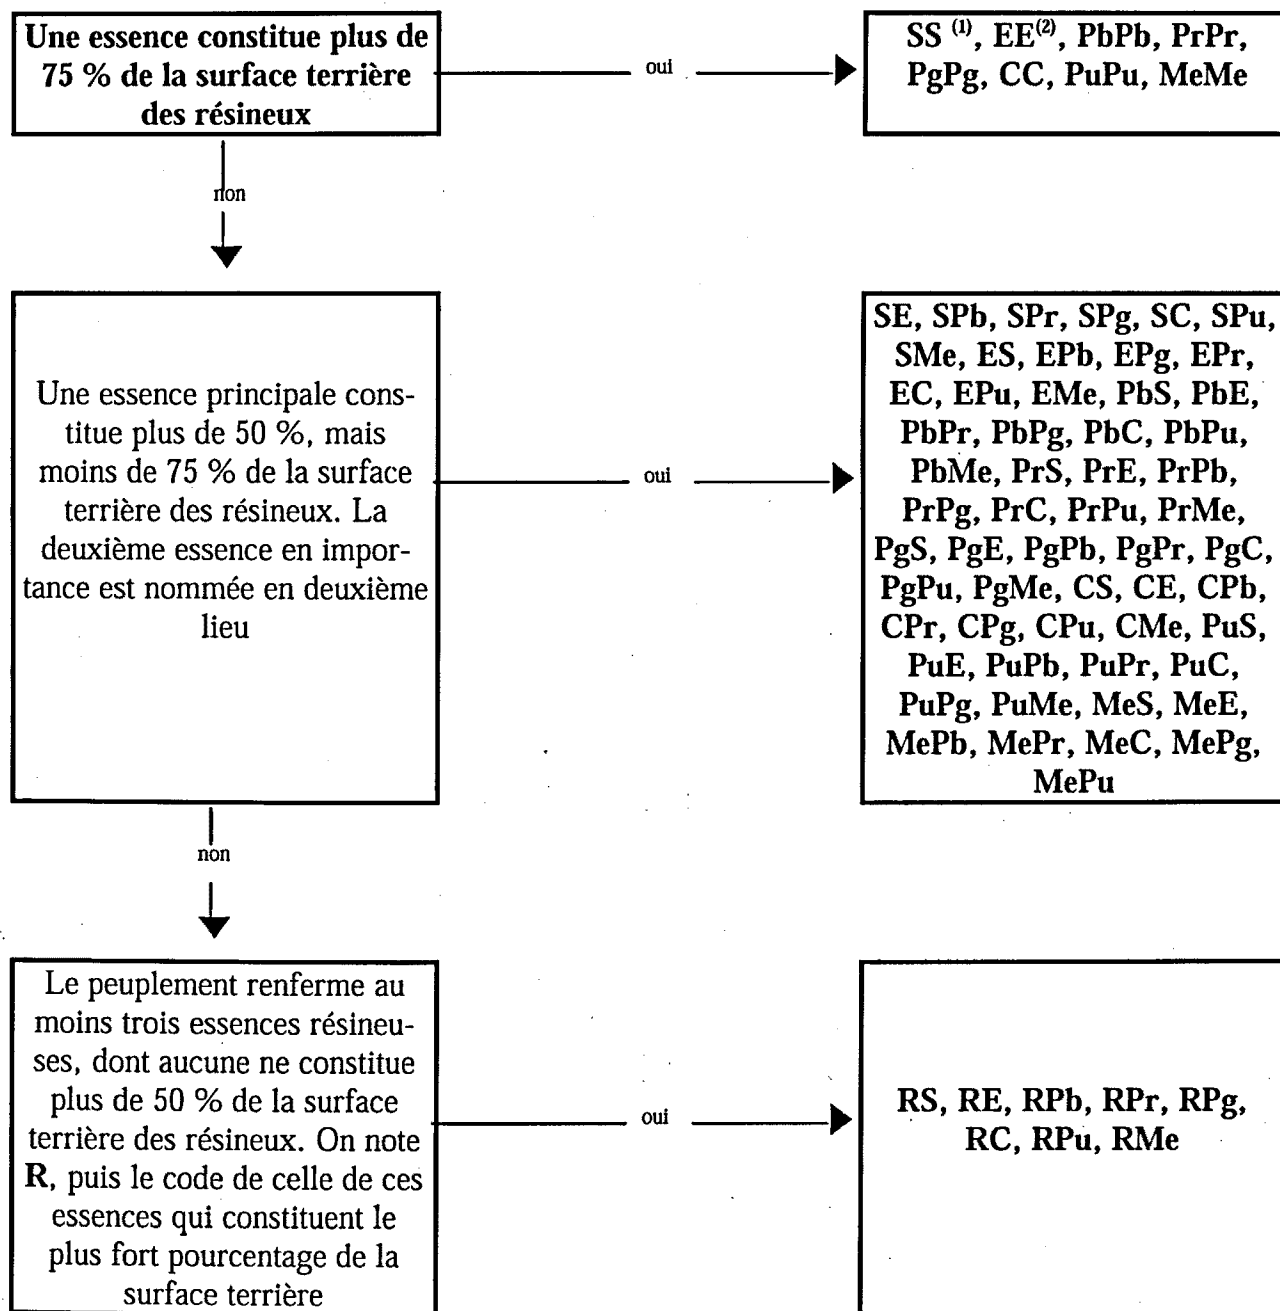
Une essence constitue plus de 75 % de la surface terrière des résineux

oui

SS $^{(1)}$, EE$^{(2)}$, PbPb, PrPr, PgPg, CC, PuPu, MeMe

non

Une essence principale constitue plus de 50 %, mais moins de 75 % de la surface terrière des résineux. La deuxième essence en importance est nommée en deuxième lieu

oui

SE, SPb, SPr, SPg, SC, SPu, SMe, ES, EPb, EPg, EPr, EC, EPu, EMe, PbS, PbE, PbPr, PbPg, PbC, PbPu, PbMe, PrS, PrE, PrPb, PrPg, PrC, PrPu, PrMe, PgS, PgE, PgPb, PgPr, PgC, PgPu, PgMe, CS, CE, CPb, CPr, CPg, CPu, CMe, PuS, PuE, PuPb, PuPr, PuC, PuPg, PuMe, MeS, MeE, MePb, MePr, MeC, MePg, MePu

non

Le peuplement renferme au moins trois essences résineuses, dont aucune ne constitue plus de 50 % de la surface terrière des résineux. On note R, puis le code de celle de ces essences qui constituent le plus fort pourcentage de la surface terrière

oui

RS, RE, RPb, RPr, RPg, RC, RPu, RMe